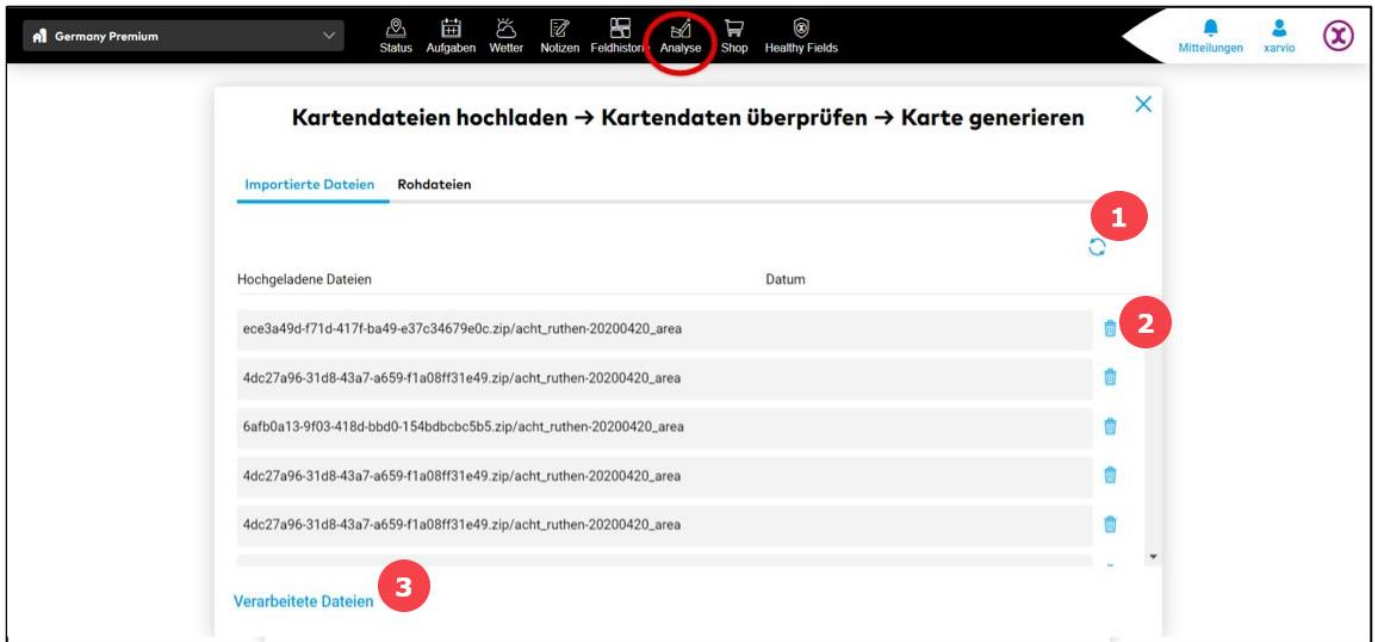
Germany Premium

Status Aufgaben Wetter Notizen Feldhistori Analyse Shop Healthy Fields

Mitteilungen xarvio

Kartendateien hochladen → Kartendaten überprüfen → Karte generieren

Importierte Dateien Rohdateien

1

Hochgeladene Dateien Datum

2

ece3a49d-f71d-417f-ba49-e37c34679e0c.zip/acht_ruthen-20200420_area

4dc27a96-31d8-43a7-a659-f1a08ff31e49.zip/acht_ruthen-20200420_area

6afb0a13-9f03-418d-bbd0-154bdbcbc5b5.zip/acht_ruthen-20200420_area

4dc27a96-31d8-43a7-a659-f1a08ff31e49.zip/acht_ruthen-20200420_area

4dc27a96-31d8-43a7-a659-f1a08ff31e49.zip/acht_ruthen-20200420_area

Verarbeitete Dateien

3